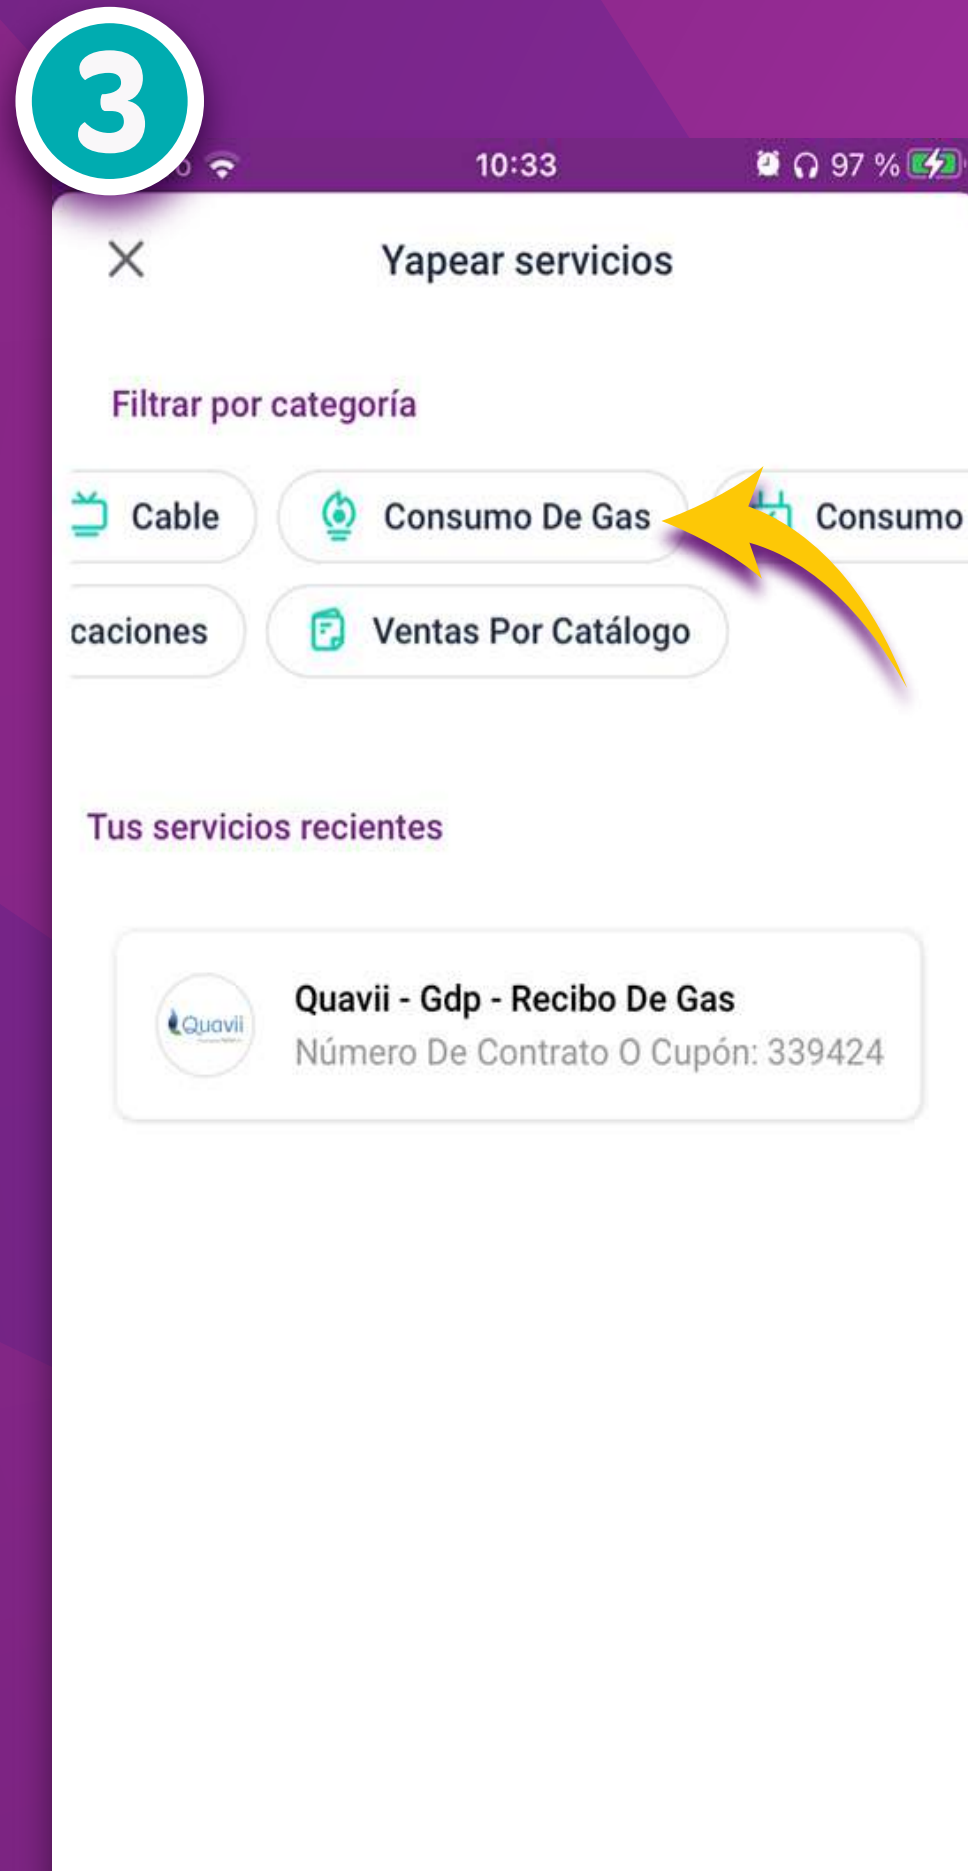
3

10:33 97 %

Yapear servicios

Filtrar por categoría

Cable Consumo De Gas Consumo

caciones Ventas Por Catálogo

Tus servicios recientes

Quavii

Quavii - Gdp - Recibo De Gas
Número De Contrato O Cupón: 339424